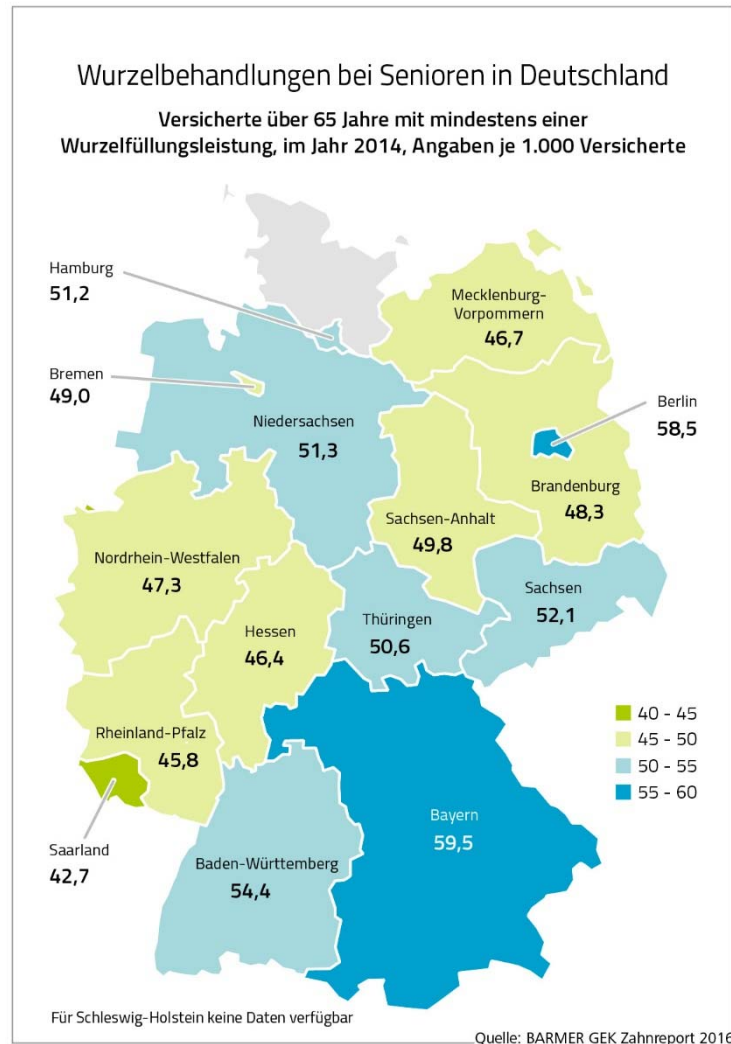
Wurzelbehandlungen bei Senioren in Deutschland

Versicherte über 65 Jahre mit mindestens einer Wurzelfüllungsleistung, im Jahr 2014, Angaben je 1.000 Versicherte

Hamburg
51,2

Mecklenburg-Vorpommern
46,7

Bremen
49,0

Niedersachsen
51,3

Berlin
58,5

Brandenburg
48,3

Sachsen-Anhalt
49,8

Nordrhein-Westfalen
47,3

Sachsen
52,1

Thüringen
50,6

Hessen
46,4

40 - 45
45 - 50
50 - 55
55 - 60

Rheinland-Pfalz
45,8

Bayern
59,5

Saarland
42,7

Baden-Württemberg
54,4

Für Schleswig-Holstein keine Daten verfügbar

Quelle: BARMER GEK Zahnreport 2016